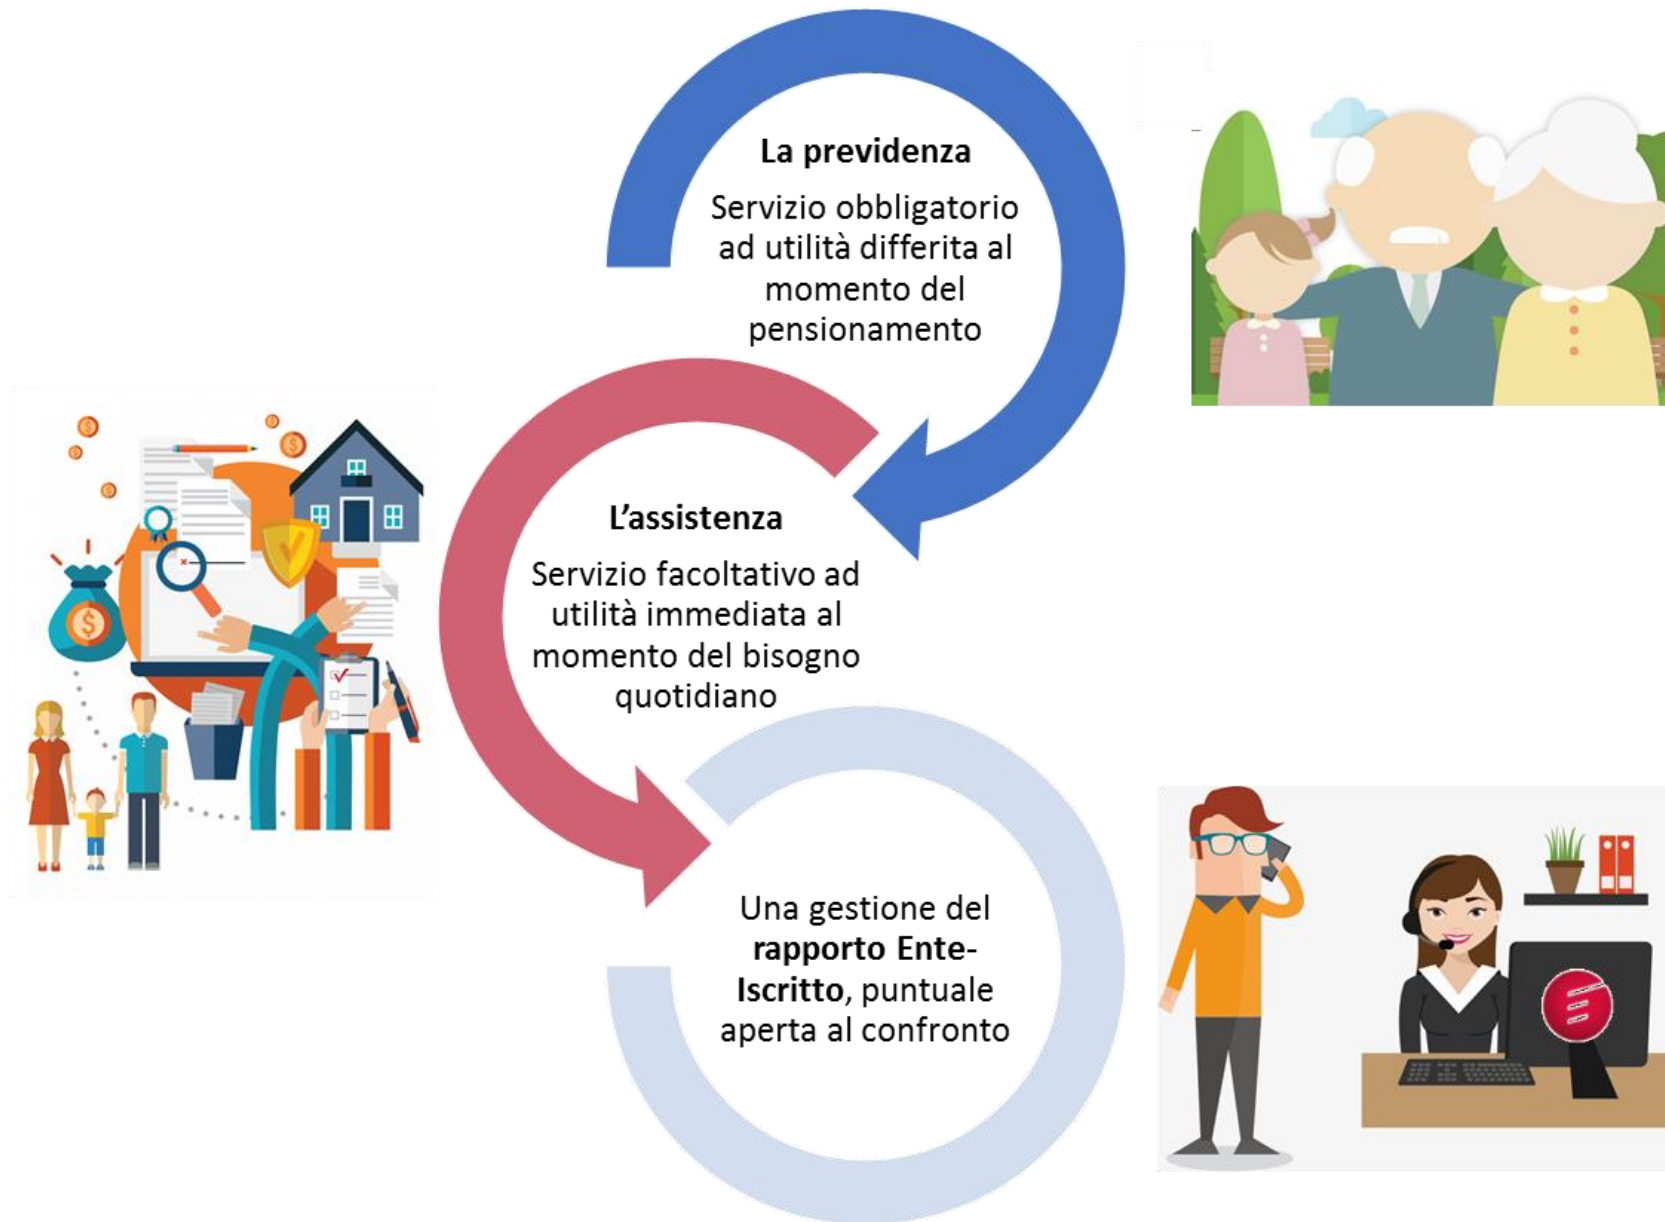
La previdenza

Servizio obbligatorio ad utilità differita al momento del pensionamento

L’assistenza

Servizio facoltativo ad utilità immediata al momento del bisogno quotidiano

Una gestione del **rapporto Ente-Iscritto**, puntuale aperta al confronto